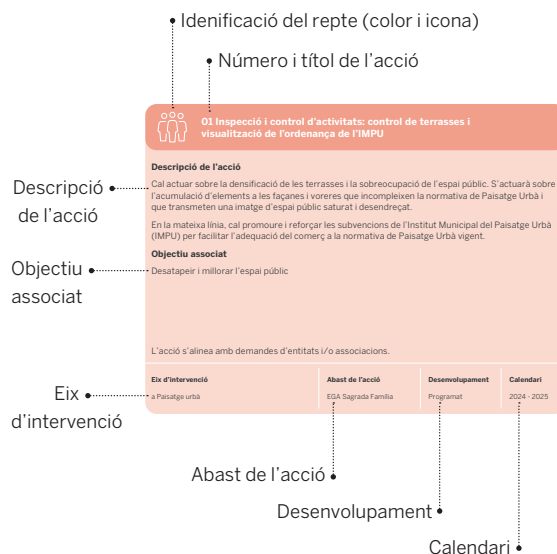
Idenificació del repte (color i icona)

Número i títol de l'acció

01 Inspecció i control d'activitats: control de terrasses i visualització de l'ordenança de l'IMPU

Descripció de l'acció

Descripció de l'acció

Cal actuar sobre la densificació de les terrasses i la sobreocupació de l'espai públic. S'actuarà sobre l'acumulació d'elements a les façanes i voreres que incompleixen la normativa de Paisatge Urbà i que transmeten una imatge d'espai públic saturat i desendreçat.

En la mateixa línia, cal promoure i reforçar les subvencions de l'Institut Municipal del Paisatge Urbà (IMPU) per facilitar l'adequació del comerç a la normativa de Paisatge Urbà vigent.

Objectiu associat

Objectiu associat

Desatapeir i millorar l'espai públic

L'acció s'alinea amb demandes d'entitats i/o associacions.

Eix d'intervenció

| Eix d'intervenció | Abast de l'acció | Desenvolupament | Calendari |
|---|---|---|---|
| a Paisatge urbà | EGA Sagrada Família | Programat | 2024 - 2025 |

Abast de l'acció

Desenvolupament

Calendari